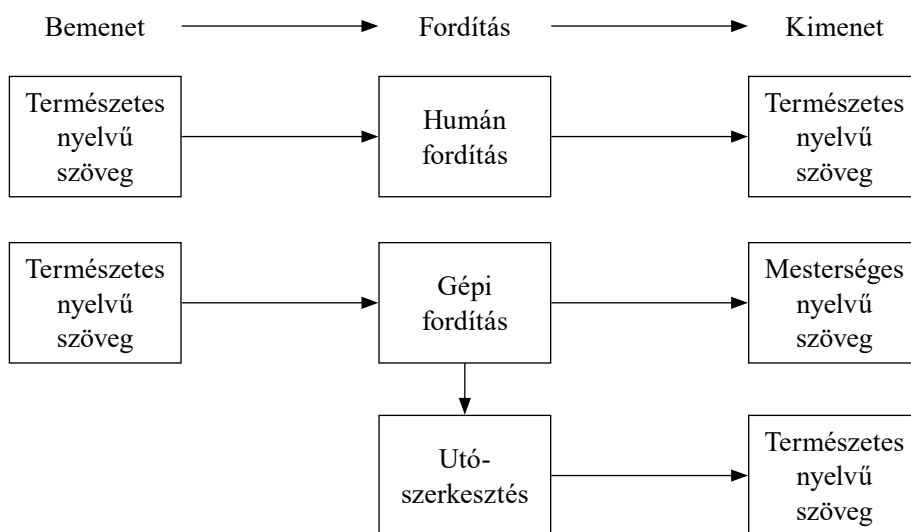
Bemenet Fordítás Kimenet

Természetes nyelvű szöveg

Humán fordítás

Természetes nyelvű szöveg

Természetes nyelvű szöveg

Gépi fordítás

Mesterséges nyelvű szöveg

Utó-szerkesztés

Természetes nyelvű szöveg